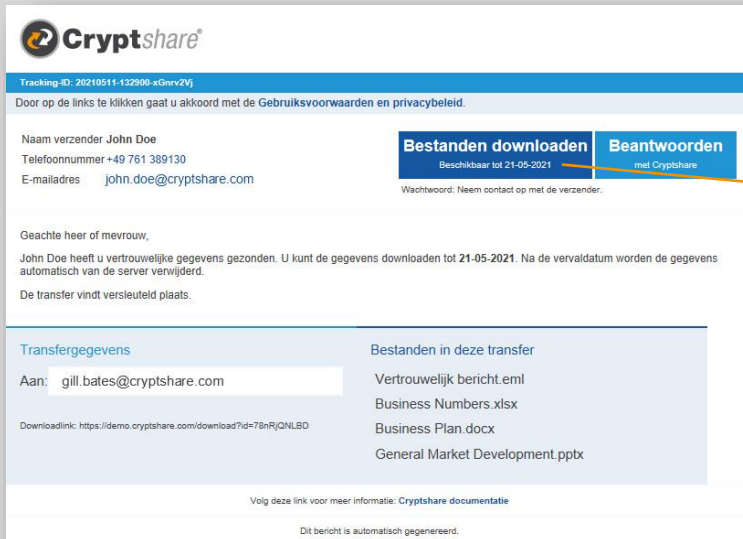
Cryptshare®

Tracking-ID: 20210511-132900-xGnrv2Vj

Door op de links te klikken gaat u akkoord met de Gebruiksvoorwaarden en privacybeleid.

Naam verzender John Doe
Telefoonnummer +49 761 389130
E-mailadres john.doe@cryptshare.com

Bestanden downloaden
Beschikbaar tot 21-05-2021

Beantwoorden
met Cryptshare

Wachtwoord: Neem contact op met de verzender.

Geachte heer of mevrouw,

John Doe heeft u vertrouwelijke gegevens gezonden. U kunt de gegevens downloaden tot 21-05-2021. Na de vervaldatum worden de gegevens automatisch van de server verwijderd.

De transfer vindt versleuteld plaats.

Transfergegevens

Aan: gill.bates@cryptshare.com

Downloadlink: https://demo.cryptshare.com/download?id=78nRjQNLBD

Bestanden in deze transfer

Vertrouwelijk bericht.eml
Business Numbers.xlsx
Business Plan.docx
General Market Development.pptx

Volg deze link voor meer informatie: Cryptshare documentatie

Dit bericht is automatisch gegenereerd.